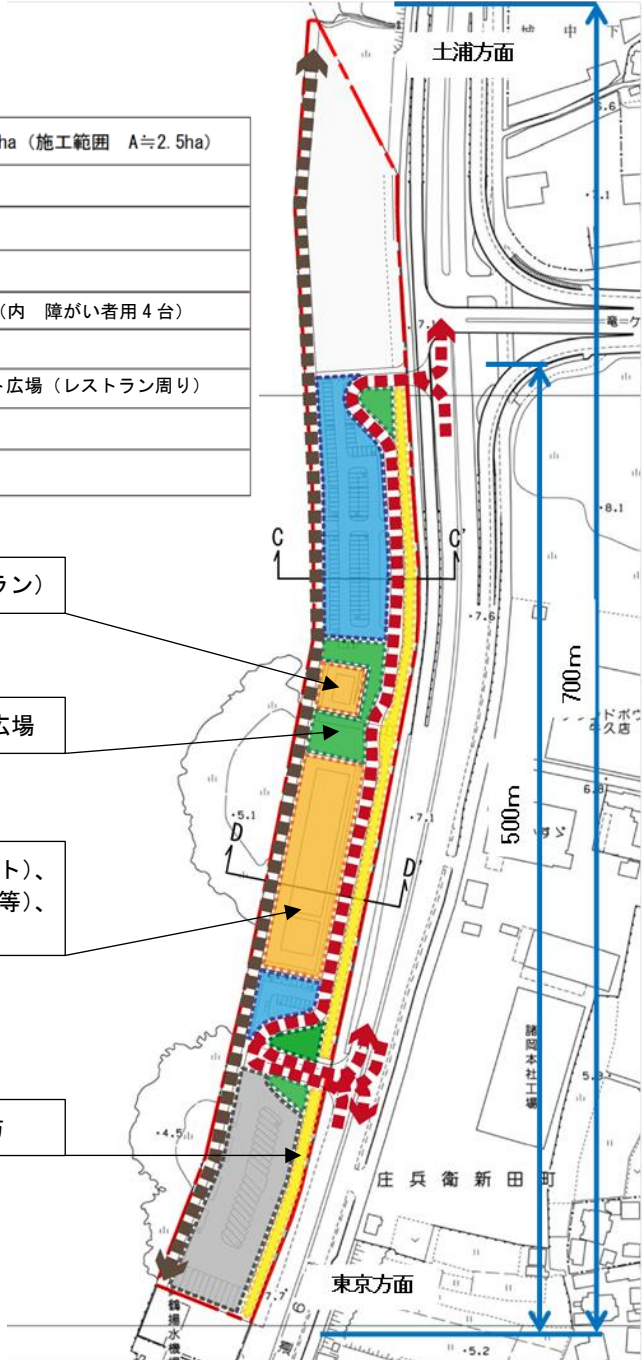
ha（施工範囲 A≒2.5ha）

（内 障がい者用 4 台）

広場（レストラン周り）

ラン）

広場

ト）、
等）、

土浦方面

東京方面

700m

500m

C

C'

D

D'

庄 兵 衛 新 田 町

諸岡本社工場

ドボウ
久店

鶴舞水機

6

·5.1

·4.5

·7.1

·7.6

·8.1

·7.1

6.8

5.8

·5.2

5.6

7.7

竜ケ